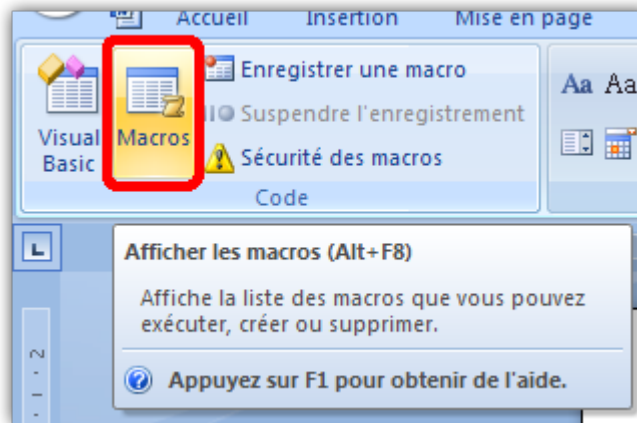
Accueil Insertion Mise en page

Visual Basic

Macros

Enregistrer une macro

Suspendre l'enregistrement

Sécurité des macros

Code

Aa Aa

Afficher les macros (Alt+F8)

Affiche la liste des macros que vous pouvez exécuter, créer ou supprimer.

Appuyez sur F1 pour obtenir de l'aide.